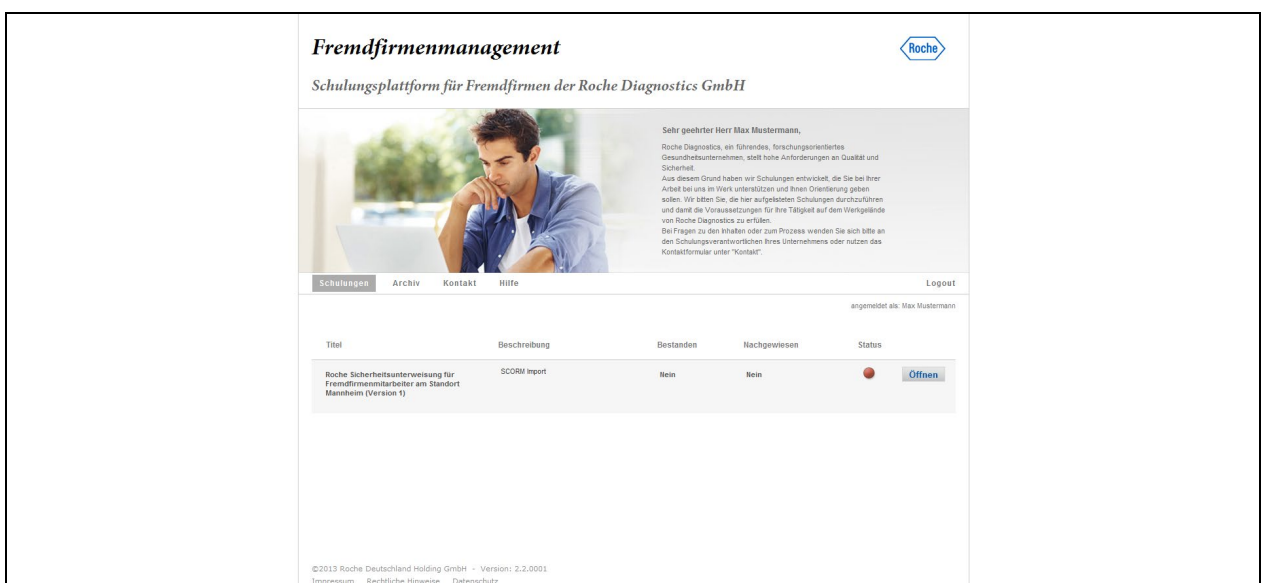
Fremdfirmenmanagement

Roche

Schulungsplattform für Fremdfirmen der Roche Diagnostics GmbH

Sehr geehrter Herr Max Mustermann,

Roche Diagnostics, ein führendes, forschungsorientiertes Gesundheitsunternehmen, stellt hohe Anforderungen an Qualität und Sicherheit.
Aus diesem Grund haben wir Schulungen entwickelt, die Sie bei Ihrer Arbeit bei uns im Werk unterstützen und Ihnen Orientierung geben sollen. Wir bitten Sie, die hier aufgelisteten Schulungen durchzuführen und damit die Voraussetzungen für Ihre Tätigkeit auf dem Werkgelände von Roche Diagnostics zu erfüllen.
Bei Fragen zu den Inhalten oder zum Prozess wenden Sie sich bitte an den Schulungsverantwortlichen Ihres Unternehmens oder nutzen das Kontaktformular unter "Kontakt".

Schulungen Archiv Kontakt Hilfe Logout

angemeldet als: Max Mustermann

| Titel | Beschreibung | Bestanden | Nachgewiesen | Status | |
|---|---|---|---|---|---|
| Roche Sicherheitsunterweisung für Fremdfirmenmitarbeiter am Standort Mannheim (Version 1) | SCORM Import | Nein | Nein | | Öffnen |

©2013 Roche Deutschland Holding GmbH - Version: 2.2.0001
Impressum Rechtliche Hinweise Datenschutz